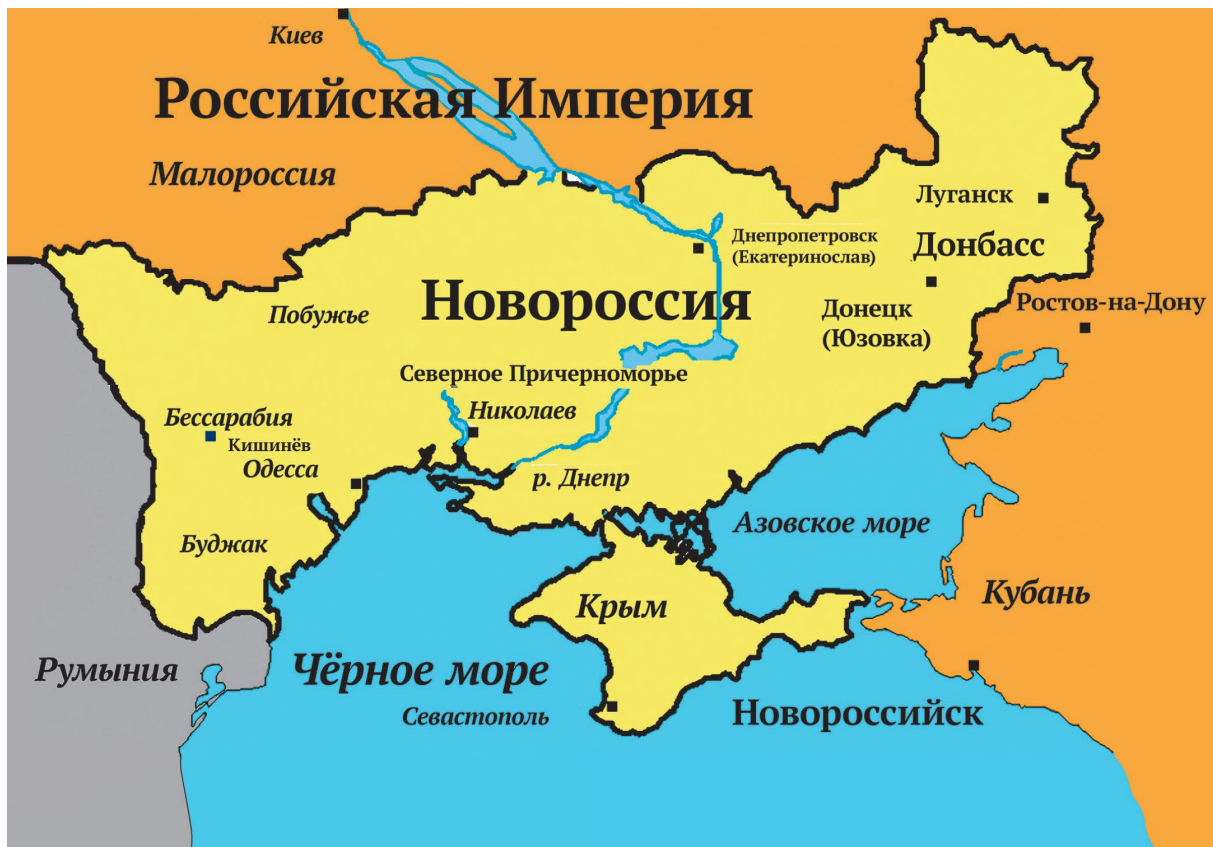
Киев

Российская Империя

Малороссия

Луганск

Днепропетровск (Екатеринослав)

Донбасс

Новороссия

Донецк (Юзовка)

Ростов-на-Дону

Побужье

Северное Причерноморье

Бессарабия

Николаев

Кишинёв

Одесса

р. Днепр

Азовское море

Буджак

Кубань

Крым

Румыния

Чёрное море

Севастополь

Новороссийск